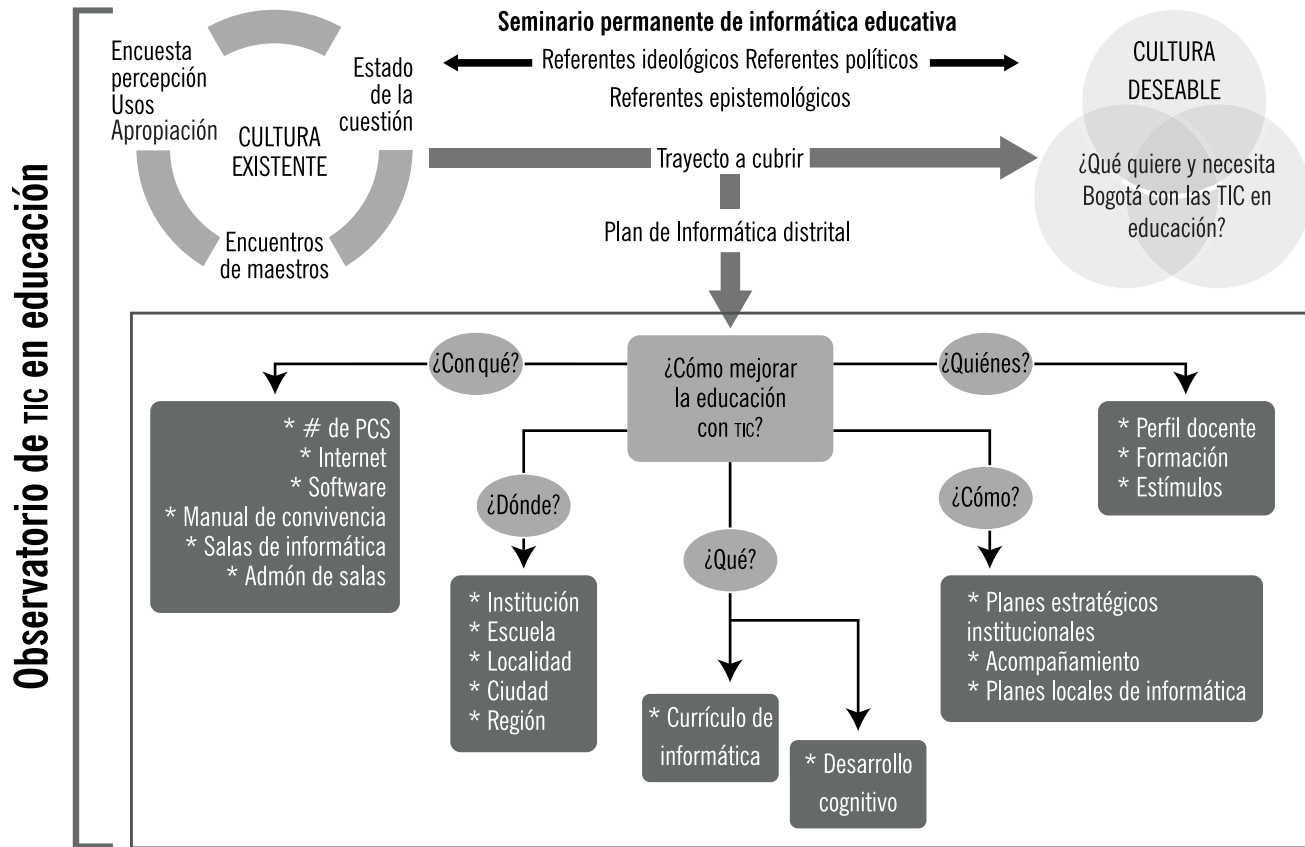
Observatorio de TIC en educación

Seminario permanente de informática educativa

Referentes ideológicos Referentes políticos

Referentes epistemológicos

Encuesta percepción Usos Apropiación

Estado de la cuestión

CULTURA EXISTENTE

Encuentros de maestros

CULTURA DESEABLE

¿Qué quiere y necesita Bogotá con las TIC en educación?

Trayecto a cubrir

Plan de Informática distrital

¿Cómo mejorar la educación con TIC?

¿Con qué?

* # de PCS
* Internet
* Software
* Manual de convivencia
* Salas de informática
* Admón de salas

¿Quiénes?

* Perfil docente
* Formación
* Estímulos

¿Dónde?

* Institución
* Escuela
* Localidad
* Ciudad
* Región

¿Qué?

* Currículo de informática

* Desarrollo cognitivo

¿Cómo?

* Planes estratégicos institucionales
* Acompañamiento
* Planes locales de informática